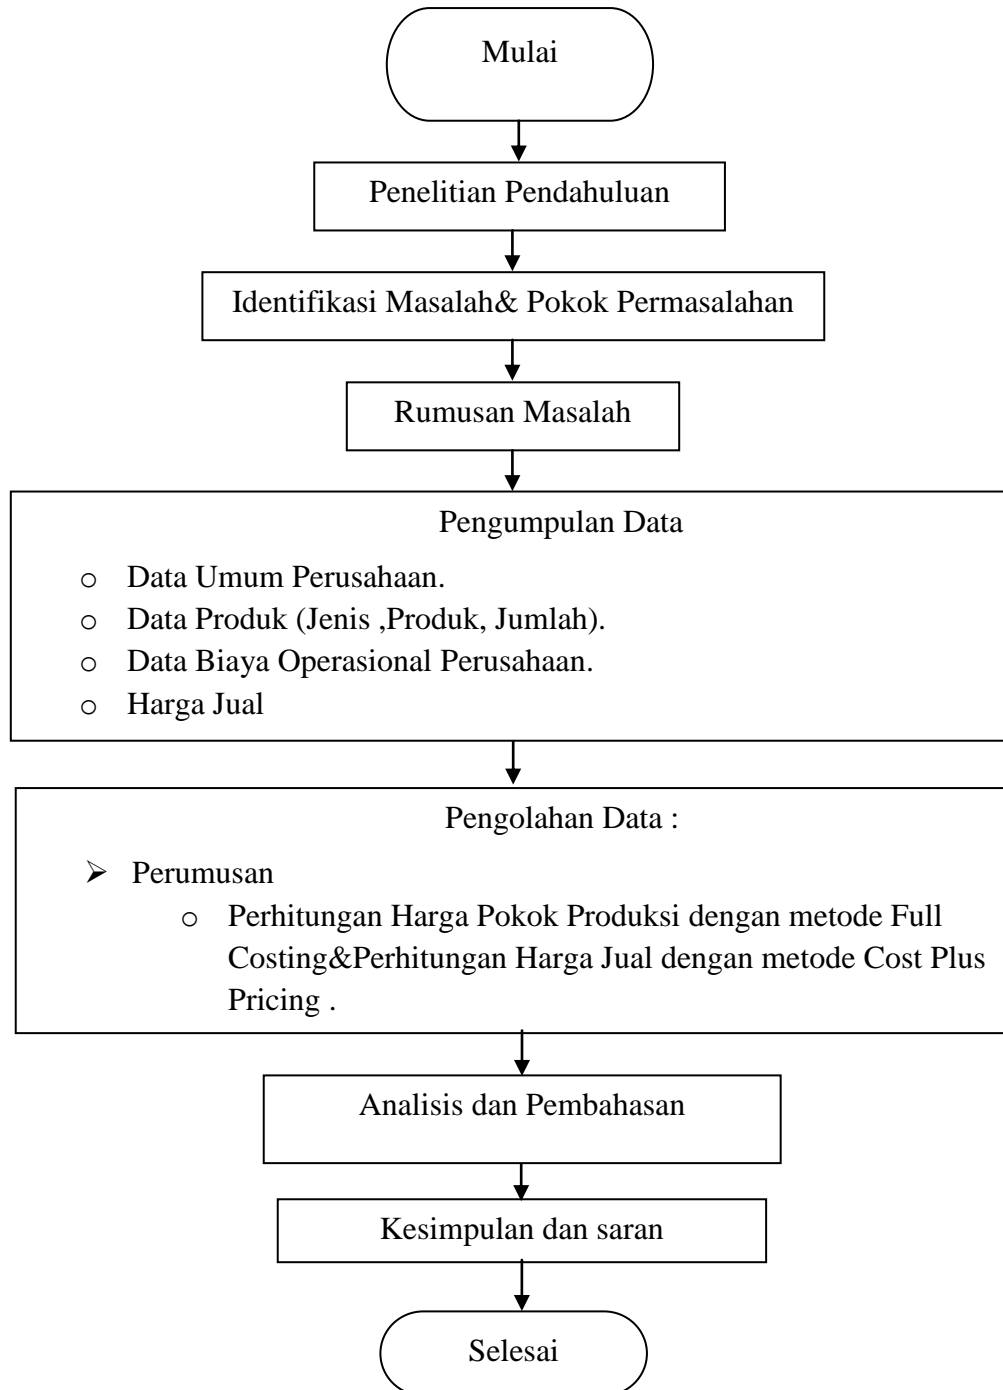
Mulai

Penelitian Pendahuluan

Identifikasi Masalah& Pokok Permasalahan

Rumusan Masalah

Pengumpulan Data

o Data Umum Perusahaan.
o Data Produk (Jenis ,Produk, Jumlah).
o Data Biaya Operasional Perusahaan.
o Harga Jual

Pengolahan Data :

➢ Perumusan
o Perhitungan Harga Pokok Produksi dengan metode Full Costing&Perhitungan Harga Jual dengan metode Cost Plus Pricing .

Analisis dan Pembahasan

Kesimpulan dan saran

Selesai